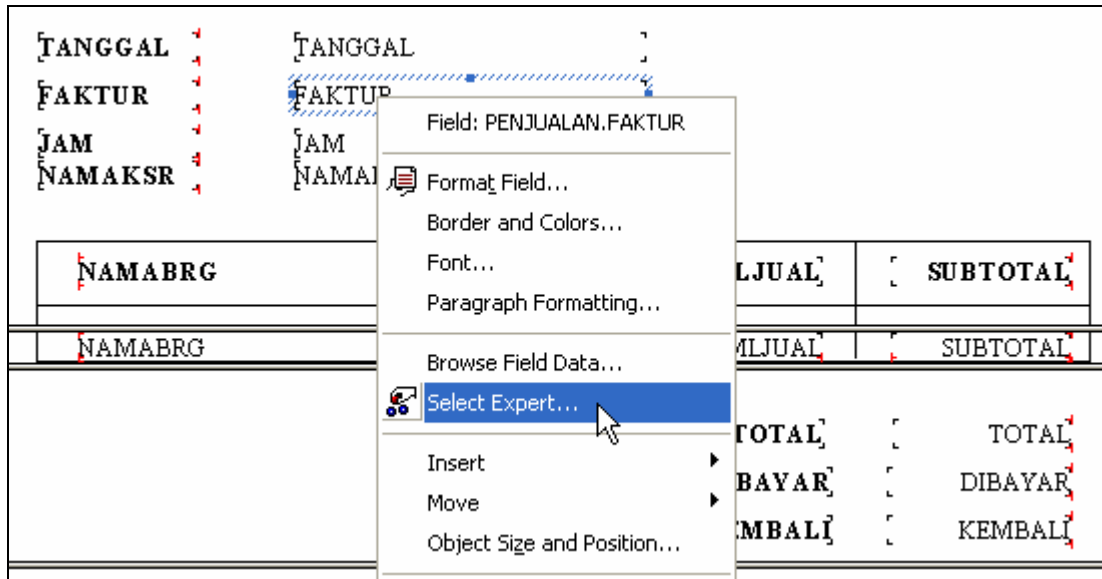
TANGGAL TANGGAL
FAKTUR FAKTUR
JAM JAM
NAMAKSR NAMAI

Field: PENJUALAN.FAKTUR
Format Field...
Border and Colors...
Font...
Paragraph Formatting...
Browse Field Data...
Select Expert...
Insert
Move
Object Size and Position...

NAMABRG LJUAL SUBTOTAL
NAMABRG MLJUAL SUBTOTAL

TOTAL TOTAL
BAYAR DIBAYAR
MBALI KEMBALI